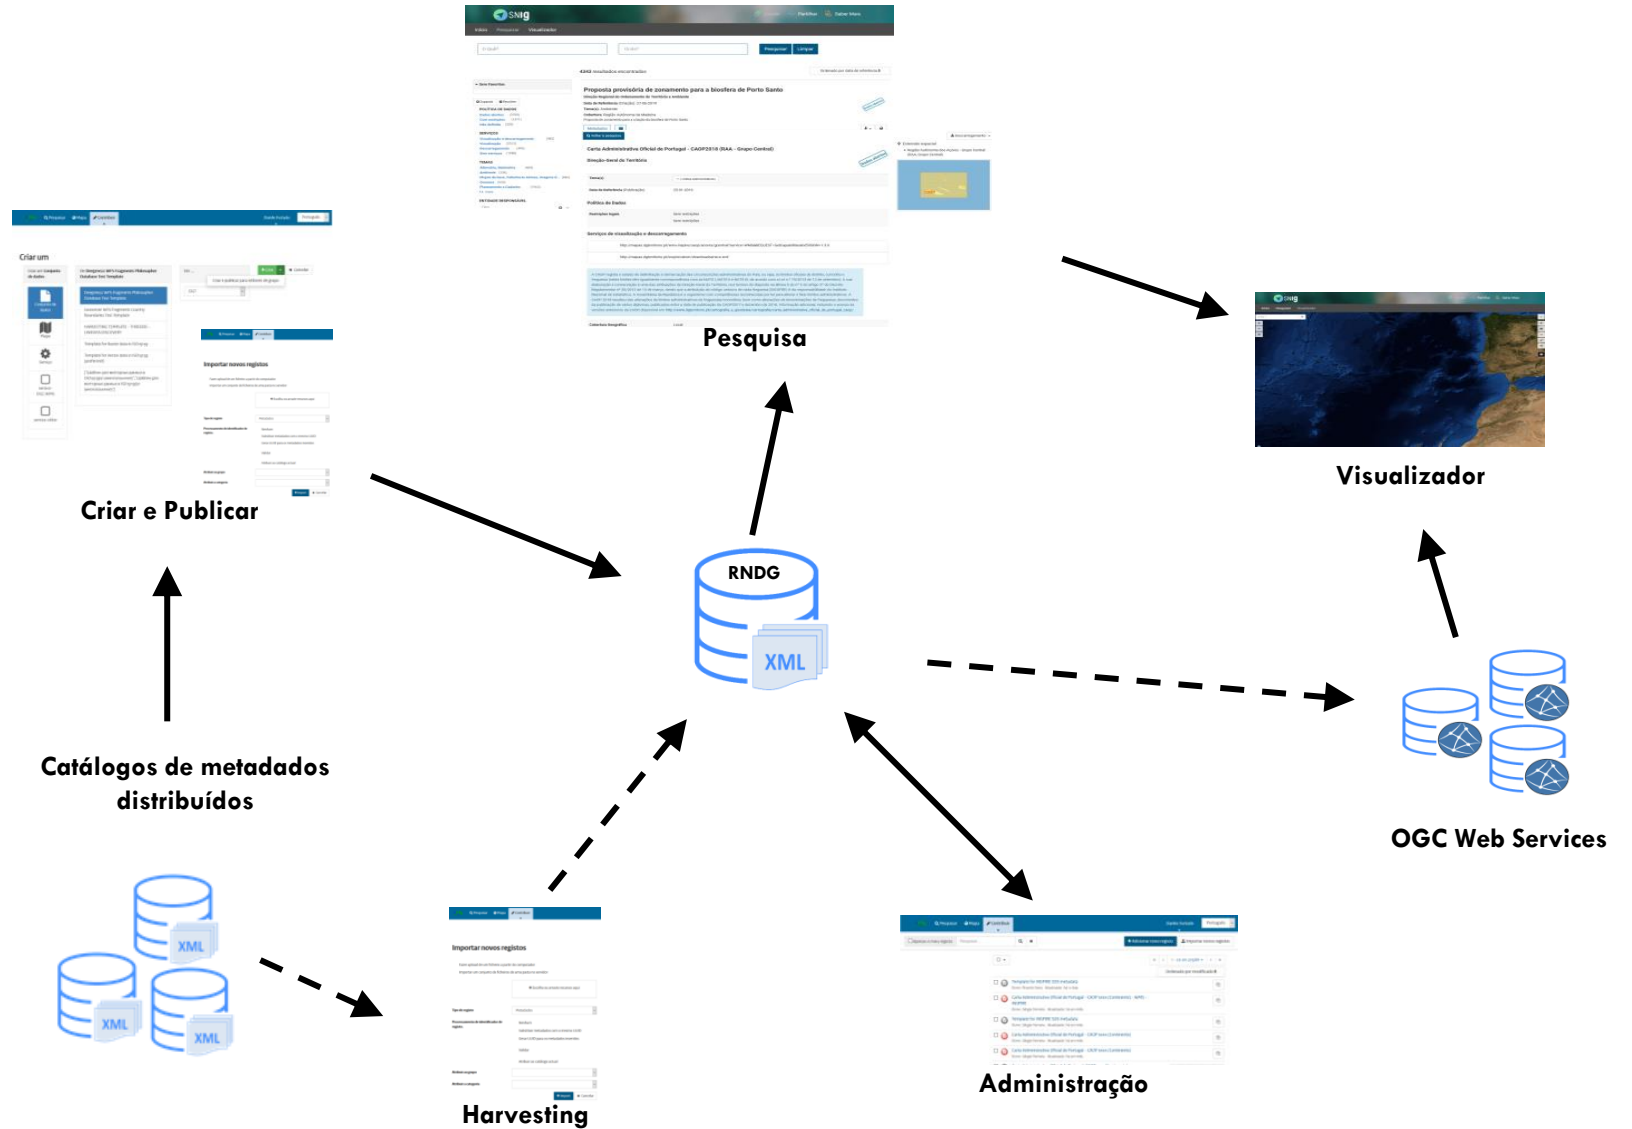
Pesquisa

Proposta provisória de zonamento para a biosfera de Porto Santo

Carta Administrativa Oficial de Portugal - CAOP2016 (RAA - Grupo Central)

Criar um

Importar novos registos

Criar e Publicar

Visualizador

RNDG

XML

Catálogos de metadados distribuídos

OGC Web Services

XML

XML

XML

Importar novos registos

Harvesting

Administração